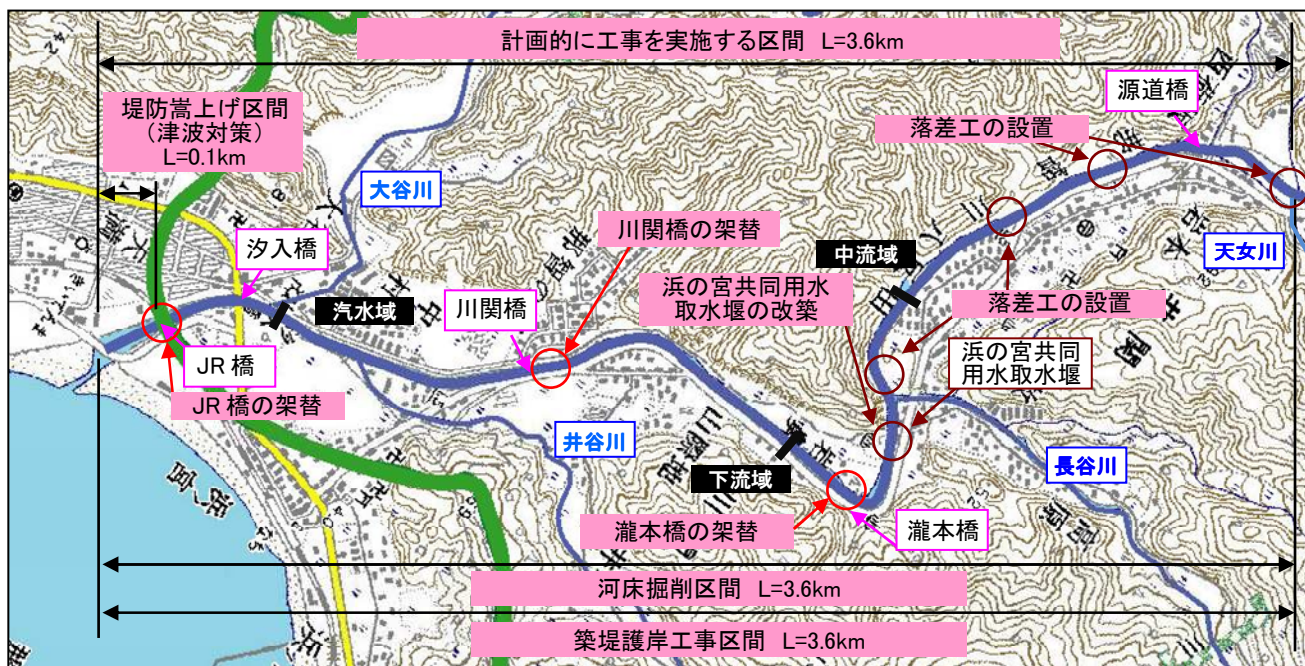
計画的に工事を実施する区間 L=3.6km

源道橋

落差工の設置

堤防嵩上げ区間
(津波対策)
L=0.1km

大谷川

天女川

川関橋の架替

汐入橋

中流域

汽水域

川関橋

浜の宮共同用水
取水堰の改築

落差工の設置

JR 橋

浜の宮共同
用水取水堰

JR 橋の架替

井谷川

長谷川

下流域

瀧本橋の架替

瀧本橋

河床掘削区間 L=3.6km

築堤護岸工事区間 L=3.6km